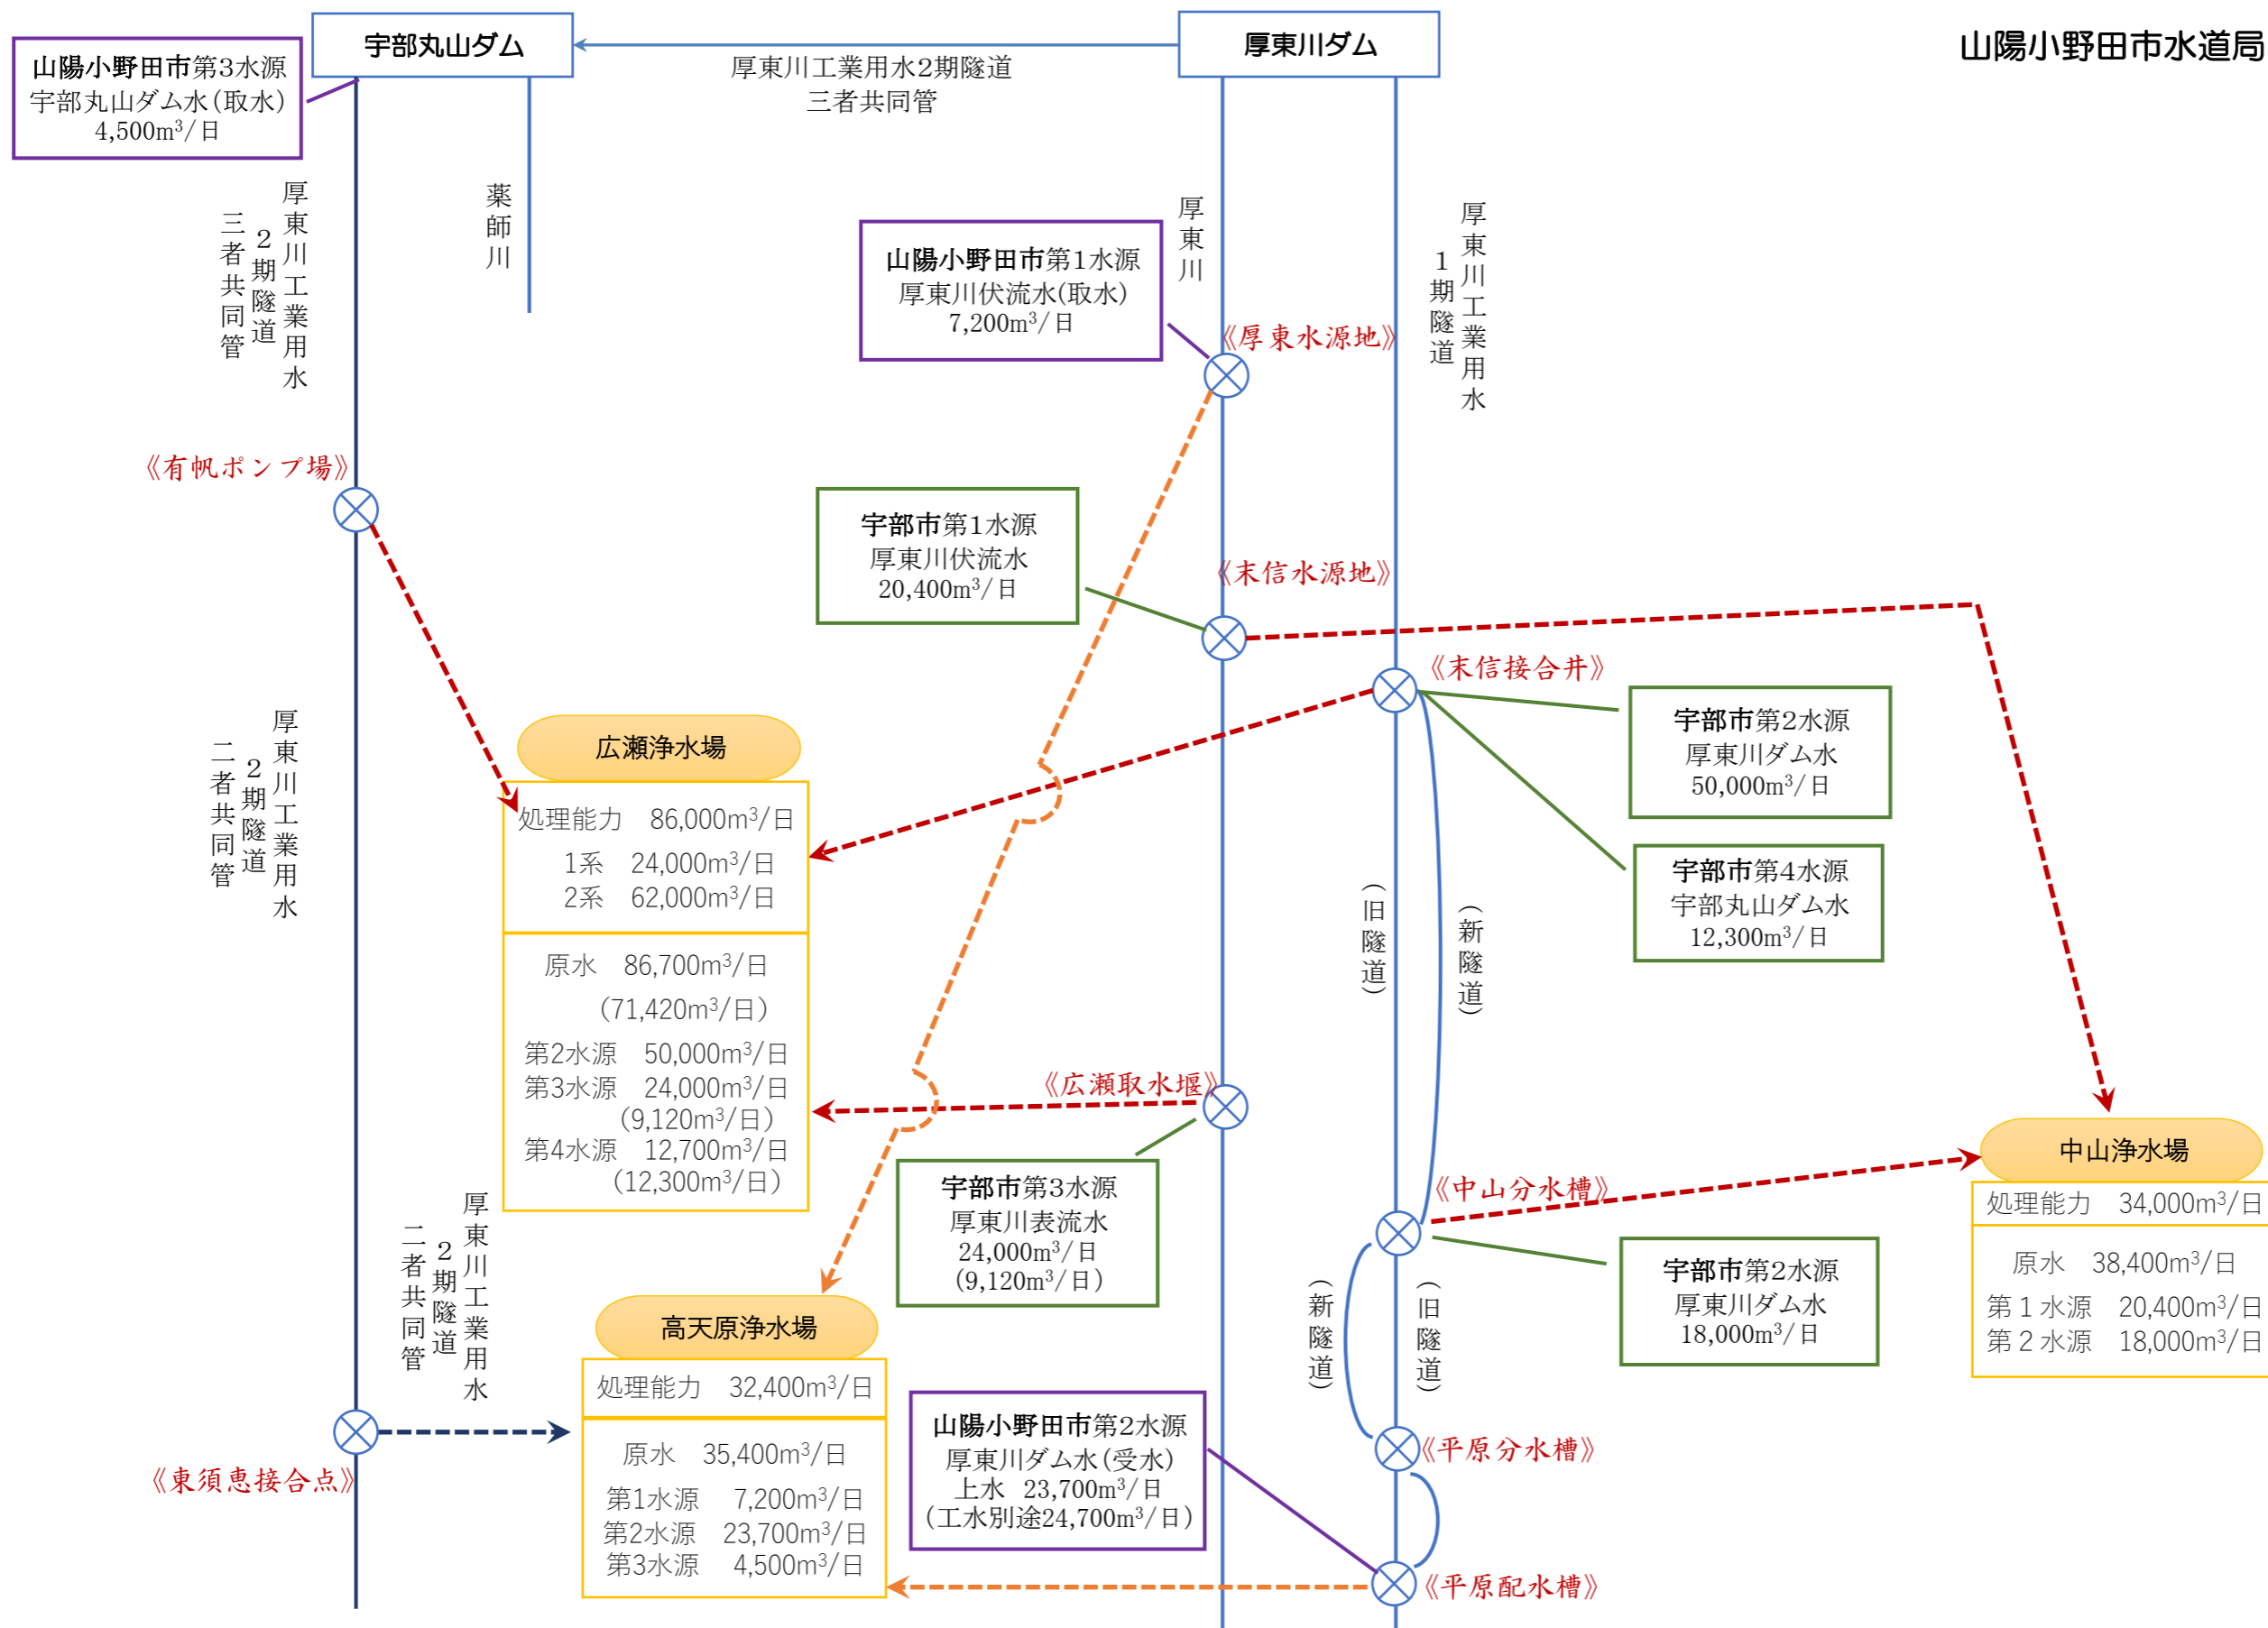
宇部丸山ダム

厚東川ダム

山陽小野田市水道局

山陽小野田市第3水源
宇部丸山ダム水(取水)
4,500m$^3$/日

厚東川工業用水2期隧道
三者共同管

厚東川工業用水2期隧道三者共同管

薬師川

厚東川

厚東川工業用水1期隧道

山陽小野田市第1水源
厚東川伏流水(取水)
7,200m$^3$/日

《厚東水源地》

《有帆ポンプ場》

宇部市第1水源
厚東川伏流水
20,400m$^3$/日

《末信水源地》

《末信接合井》

宇部市第2水源
厚東川ダム水
50,000m$^3$/日

宇部市第4水源
宇部丸山ダム水
12,300m$^3$/日

広瀬浄水場

処理能力　86,000m$^3$/日
1系　24,000m$^3$/日
2系　62,000m$^3$/日

原水　86,700m$^3$/日
(71,420m$^3$/日)
第2水源　50,000m$^3$/日
第3水源　24,000m$^3$/日
(9,120m$^3$/日)
第4水源　12,700m$^3$/日
(12,300m$^3$/日)

厚東川工業用水2期隧道二者共同管

(旧隧道)

(新隧道)

《広瀬取水堰》

宇部市第3水源
厚東川表流水
24,000m$^3$/日
(9,120m$^3$/日)

《中山分水槽》

中山浄水場

処理能力　34,000m$^3$/日

原水　38,400m$^3$/日
第1水源　20,400m$^3$/日
第2水源　18,000m$^3$/日

宇部市第2水源
厚東川ダム水
18,000m$^3$/日

厚東川工業用水2期隧道二者共同管

高天原浄水場

処理能力　32,400m$^3$/日

原水　35,400m$^3$/日
第1水源　7,200m$^3$/日
第2水源　23,700m$^3$/日
第3水源　4,500m$^3$/日

(新隧道)

(旧隧道)

山陽小野田市第2水源
厚東川ダム水(受水)
上水　23,700m$^3$/日
(工水別途24,700m$^3$/日)

《平原分水槽》

《平原配水槽》

《東須恵接合点》